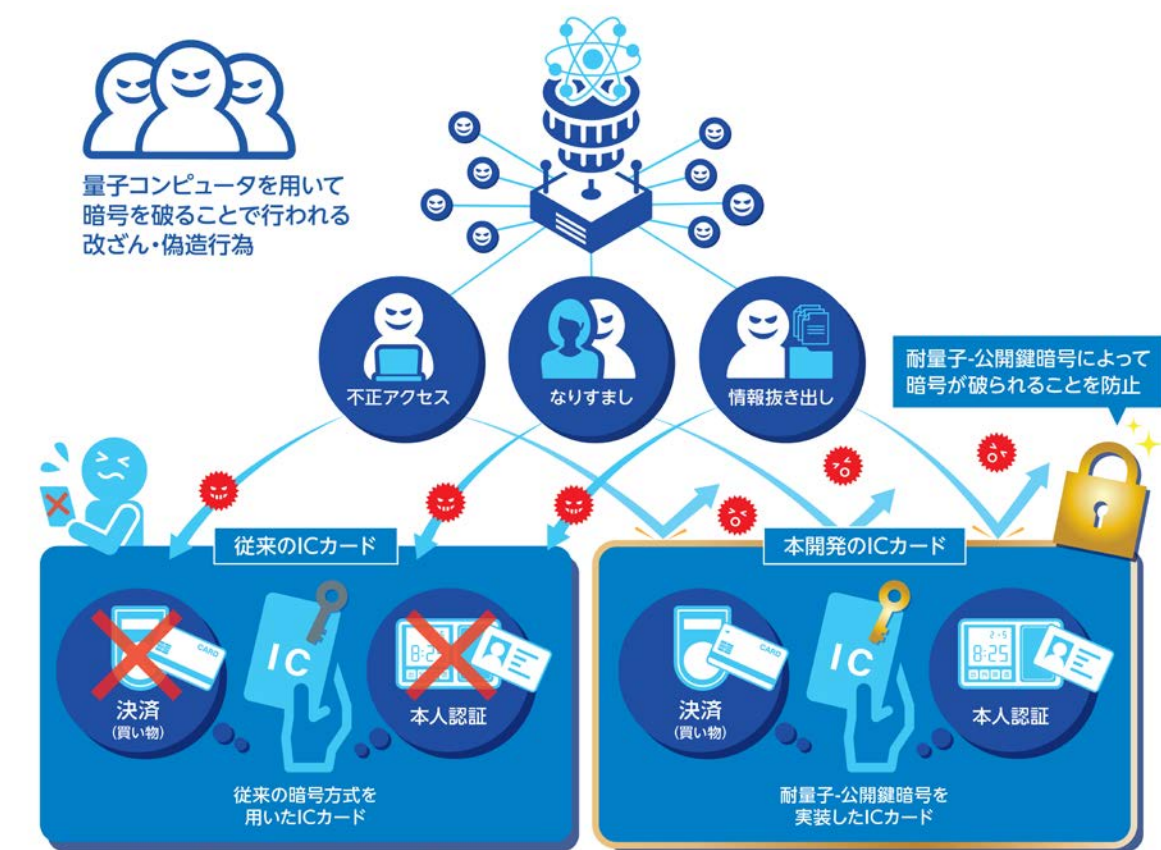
量子コンピュータを用いて暗号を破ることで行われる改ざん・偽造行為

不正アクセス

なりすまし

情報抜き出し

耐量子-公開鍵暗号によって暗号が破られることを防止

従来のICカード

CARD

IC

8:25

決済
(買い物)

本人認証

従来の暗号方式を用いたICカード

本開発のICカード

CARD

IC

8:25

決済
(買い物)

本人認証

耐量子-公開鍵暗号を実装したICカード